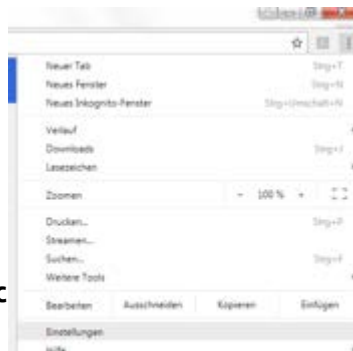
Neuer Tab Strg+T
Neues Fenster Strg+N
Neues Inkognito-Fenster Strg+Umschalt+N

Verlauf
Downloads Strg+J
Lesezeichen

Zoomen - 100 % +

Drucken... Strg+P
Streamen...
Suchen... Strg+F
Weitere Tools

Bearbeiten Ausschneiden Kopieren Einfügen

Einstellungen
Hilfe